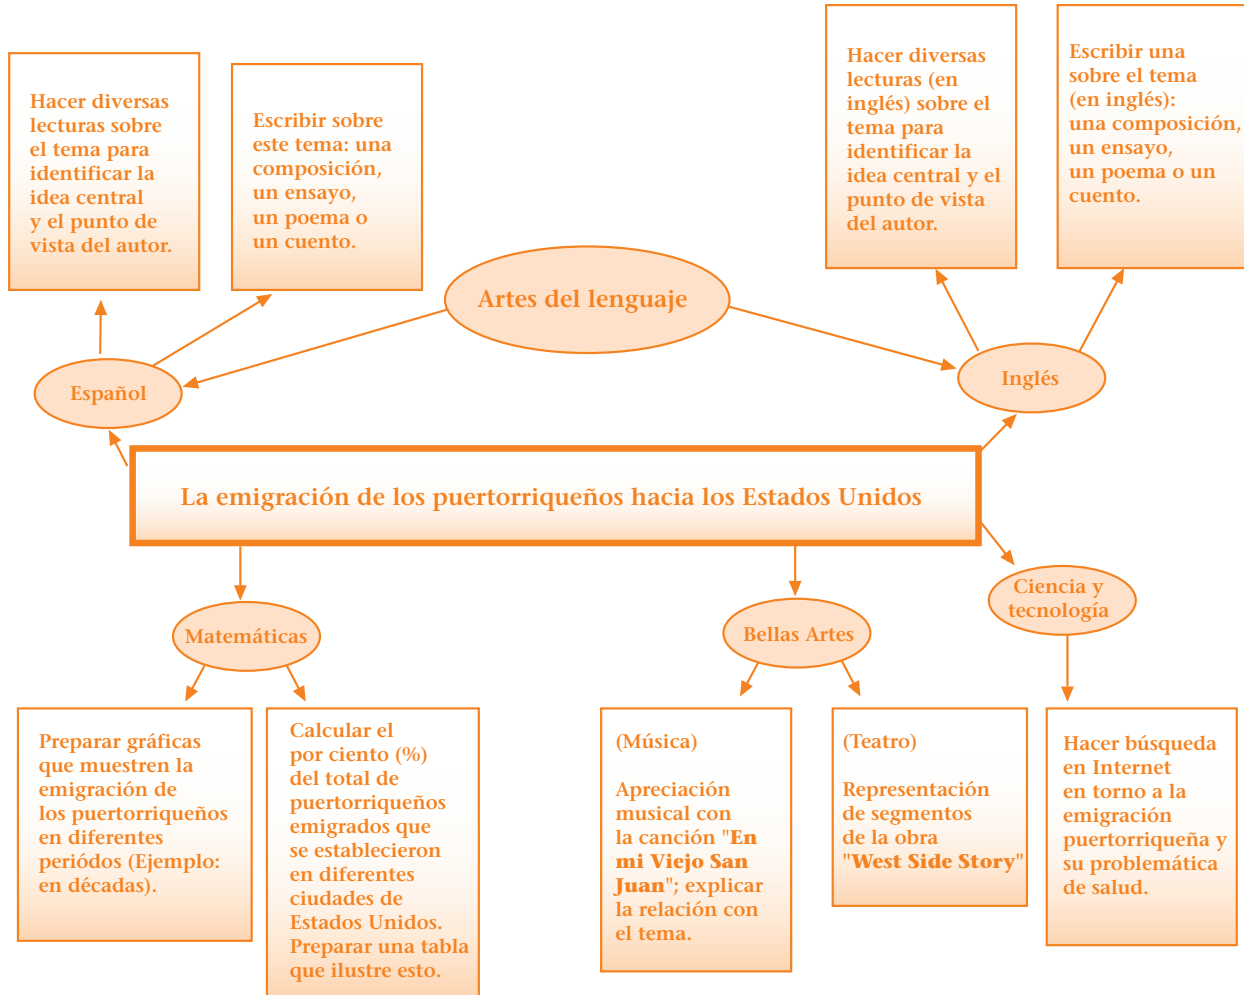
Hacer diversas lecturas sobre el tema para identificar la idea central y el punto de vista del autor.

Escribir sobre este tema: una composición, un ensayo, un poema o un cuento.

Hacer diversas lecturas (en inglés) sobre el tema para identificar la idea central y el punto de vista del autor.

Escribir una sobre el tema (en inglés): una composición, un ensayo, un poema o un cuento.

Artes del lenguaje

Español

Inglés

La emigración de los puertorriqueños hacia los Estados Unidos

Matemáticas

Bellas Artes

Ciencia y tecnología

Preparar gráficas que muestren la emigración de los puertorriqueños en diferentes periódos (Ejemplo: en décadas).

Calcular el por ciento (%) del total de puertorriqueños emigrados que se establecieron en diferentes ciudades de Estados Unidos. Preparar una tabla que ilustre esto.

(Música)

Apreciación musical con la canción "**En mi Viejo San Juan**"; explicar la relación con el tema.

(Teatro)

Representación de segmentos de la obra "**West Side Story**"

Hacer búsqueda en Internet en torno a la emigración puertorriqueña y su problemática de salud.